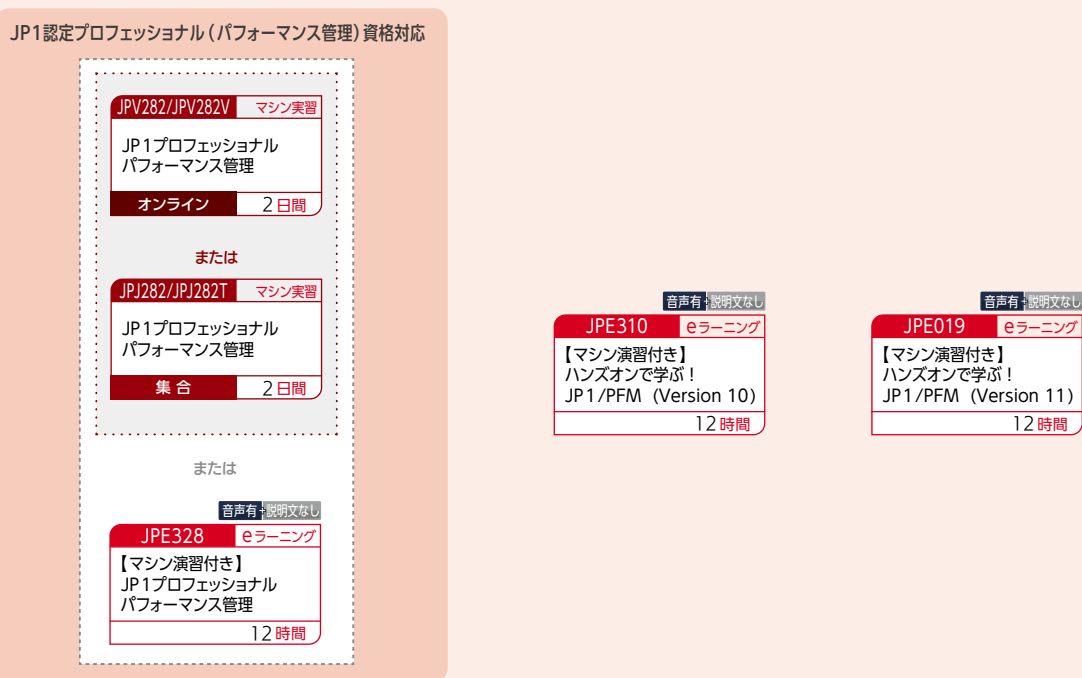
JP1認定プロフェッショナル（パフォーマンス管理）資格対応

JPV282/JPV282V マシン実習
JP1プロフェッショナル
パフォーマンス管理
オンライン 2日間

または

JPJ282/JPJ282T マシン実習
JP1プロフェッショナル
パフォーマンス管理
集合 2日間

または

音声有 説明文なし
JPE328 eラーニング
【マシン演習付き】
JP1プロフェッショナル
パフォーマンス管理
12時間

音声有 説明文なし
JPE310 eラーニング
【マシン演習付き】
ハンズオンで学ぶ！
JP1/PFM（Version 10）
12時間

音声有 説明文なし
JPE019 eラーニング
【マシン演習付き】
ハンズオンで学ぶ！
JP1/PFM（Version 11）
12時間